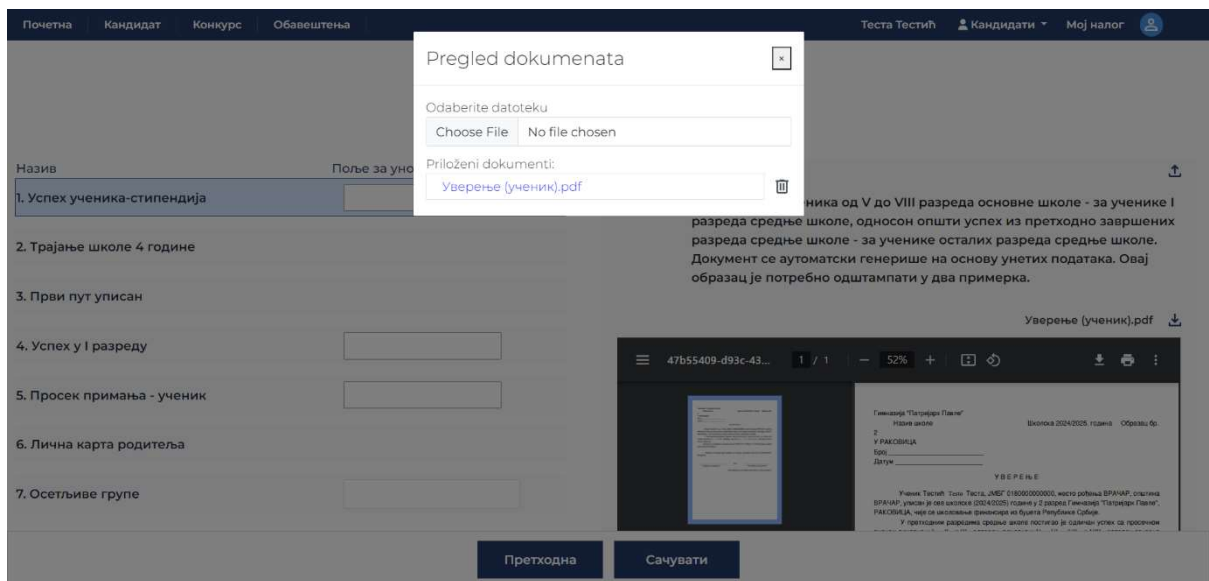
Почетна Кандидат Конкурс Обавештења

Теста Тестић Кандидати Мој налог

Pregled dokumenata

×

Odaberite datoteku

Choose File No file chosen

Priloženi dokumenti:

Уверење (ученик).pdf

Назив

Поље за уно

1. Успех ученика-стипендија

2. Трајање школе 4 године

3. Први пут уписан

4. Успех у I разреду

5. Просек примања - ученик

6. Лична карта родитеља

7. Осетљиве групе

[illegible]ника од V до VIII разреда основне школе - за ученике I разреда средње школе, односно општи успех из претходно завршених разреда средње школе - за ученике осталих разреда средње школе. Документ се аутоматски генерише на основу унетих података. Овај образац је потребно одштампати у два примерка.

Уверење (ученик).pdf

47b55409-d93c-43... 1 / 1 — 52% +

Гимназија "Патријарх Павле"
Назив школе
Школска 2024/2025. година Образац бр. 2
У РАКОВИЦИ
Број:
Датум:

УВЕРЕЊЕ

Ученик Тестић Тони Теста, ЈМБГ 0180000000000, место рођења ВРАЧАР, општина ВРАЧАР, уписан је ове школске (2024/2025) године у 2 разред Гимназије "Патријарх Павле", РАКОВИЦА, чије се школовање финансира из буџета Републике Србије.
У претходним разредима средње школе постигао је одличан успех са просечном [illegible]

Претходна Сачувати